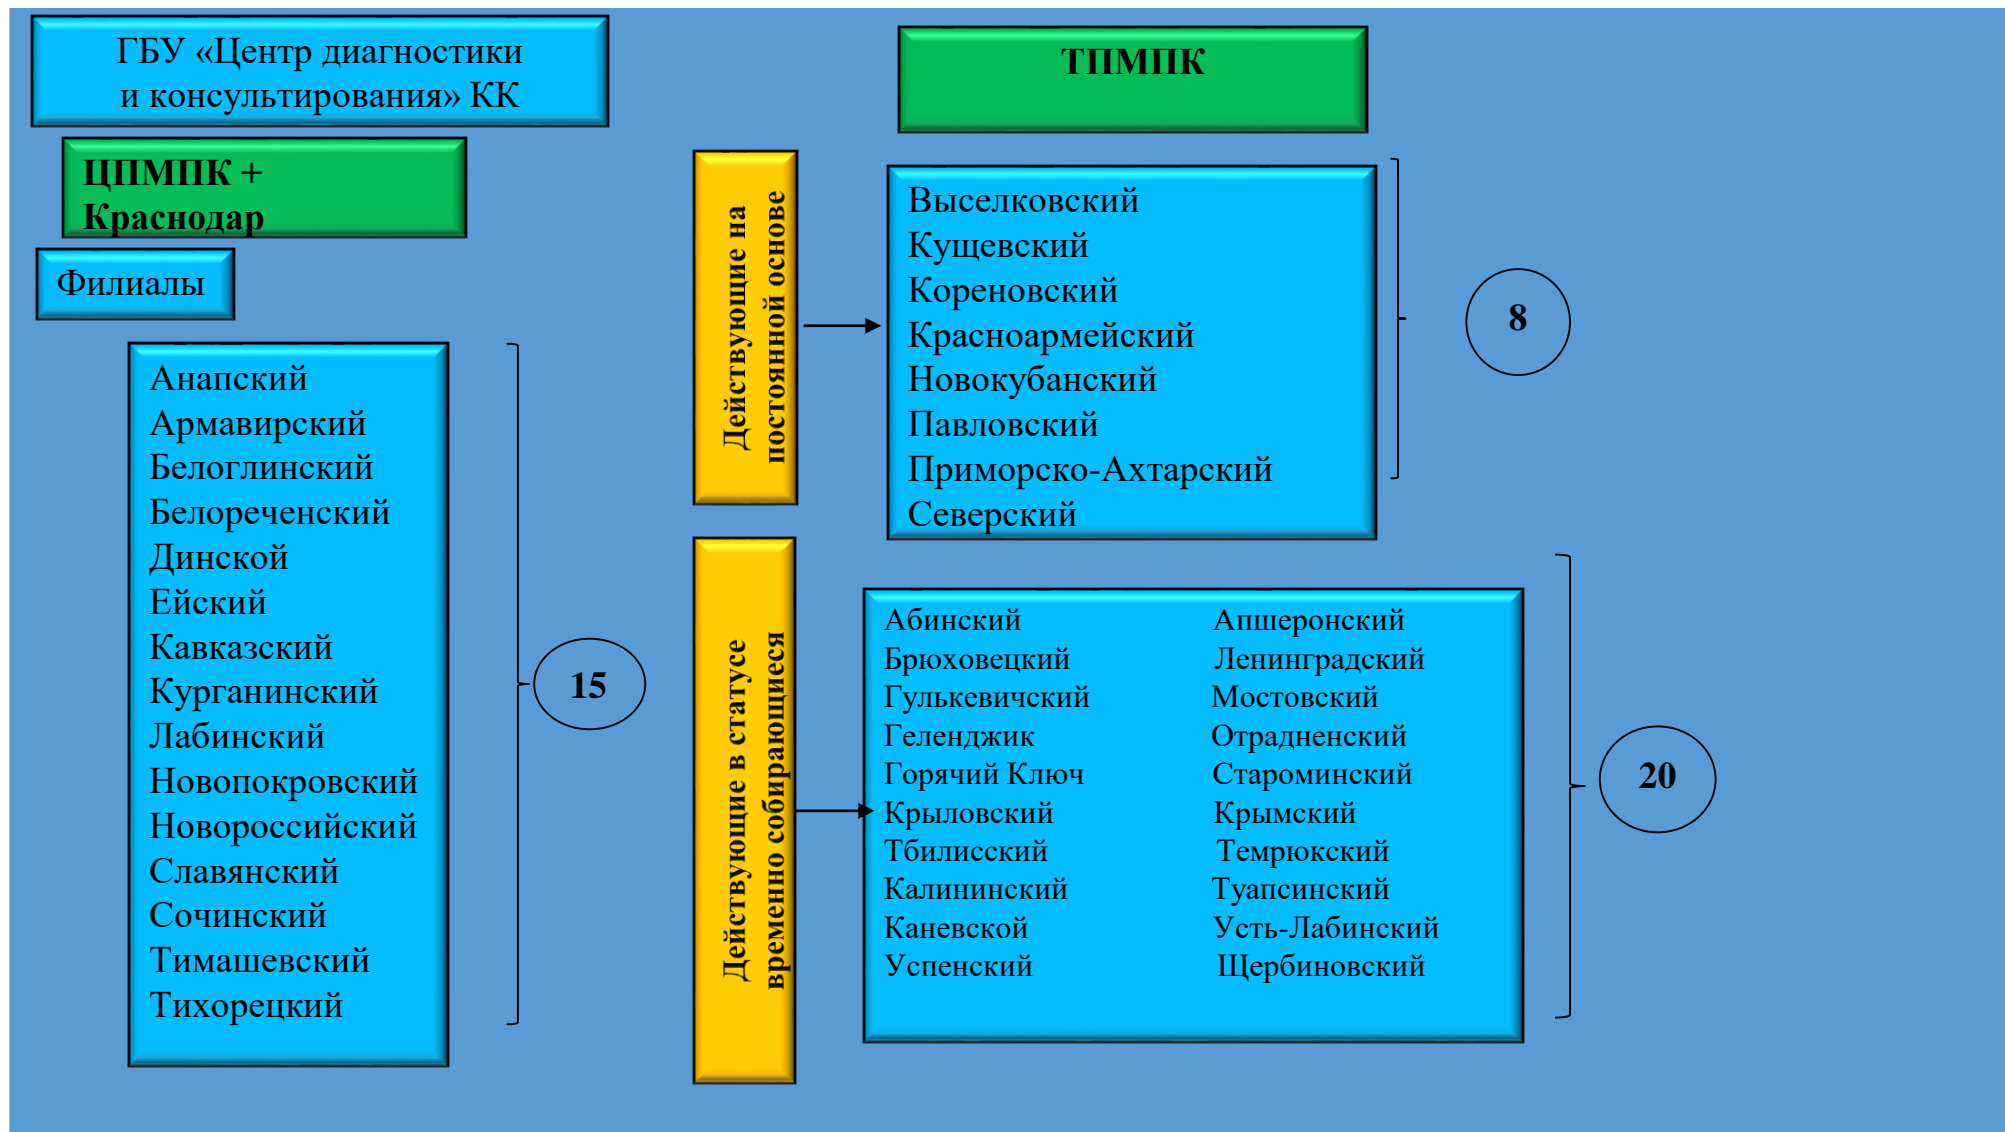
ГБУ «Центр диагностики и консультирования» КК

ЦПМПК + Краснодар

Филиалы

Анапский
Армавирский
Белоглинский
Белореченский
Динской
Ейский
Кавказский
Курганинский
Лабинский
Новопокровский
Новороссийский
Славянский
Сочинский
Тимашевский
Тихорецкий

15

ТПМПК

Действующие на постоянной основе

Выселковский
Кущевский
Кореновский
Красноармейский
Новокубанский
Павловский
Приморско-Ахтарский
Северский

8

Действующие в статусе временно собирающиеся

Абинский
Брюховецкий
Гулькевичский
Геленджик
Горячий Ключ
Крыловский
Тбилисский
Калининский
Каневской
Успенский

Апшеронский
Ленинградский
Мостовский
Отрадненский
Староминский
Крымский
Темрюкский
Туапсинский
Усть-Лабинский
Щербиновский

20